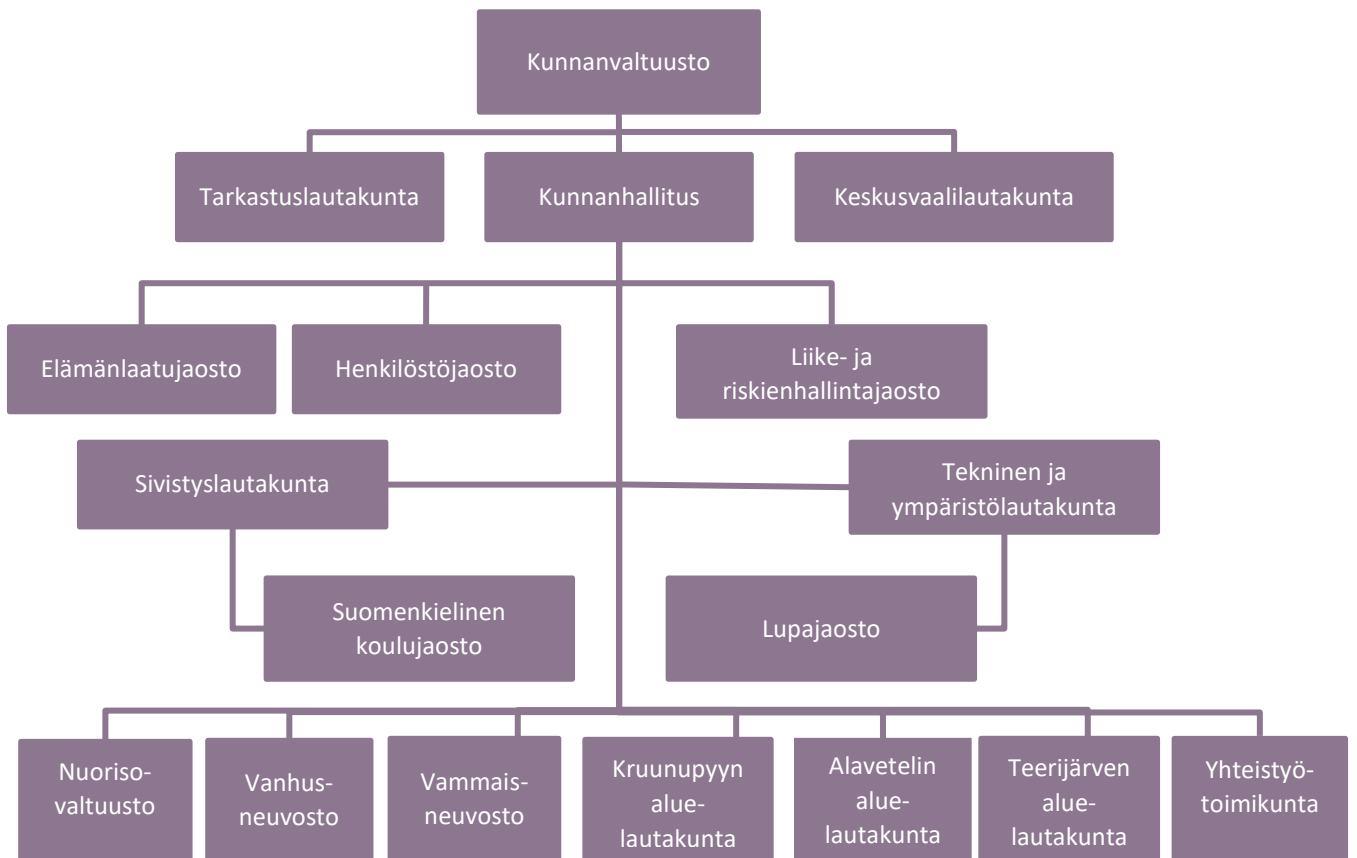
Kunnanvaltuusto

Tarkastuslautakunta

Kunnanhallitus

Keskusvaalilautakunta

Elämänlaatujaosto

Henkilöstöjaosto

Liike- ja riskienhallintajaosto

Sivistyslautakunta

Tekninen ja ympäristölautakunta

Suomenkielinen koulujaosto

Lupajaosto

Nuoriso-valtuusto

Vanhus-neuvosto

Vammais-neuvosto

Kruunupyyn alue-lautakunta

Alavetelin alue-lautakunta

Teerijärven alue-lautakunta

Yhteistyö-toimikunta